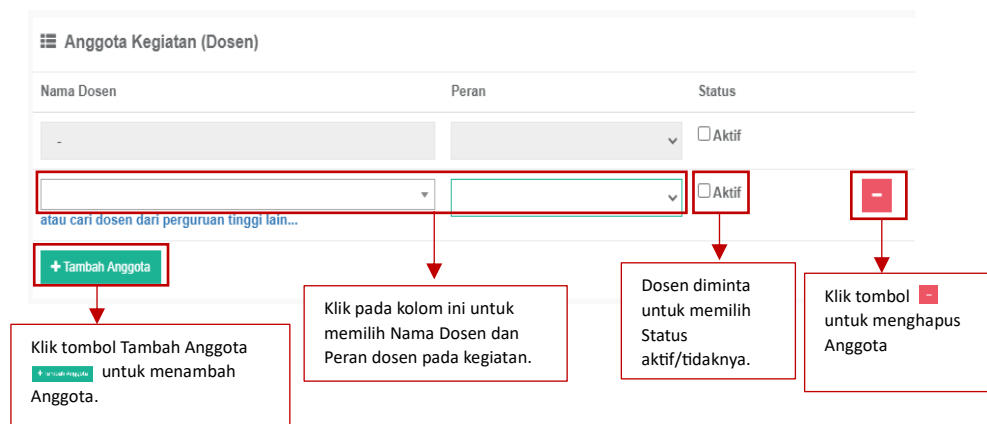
Anggota Kegiatan (Dosen)

| Nama Dosen | Peran | Status |
|---|---|---|
| - | | Aktif |
| | | Aktif |

atau cari dosen dari perguruan tinggi lain...

+ Tambah Anggota

Klik tombol Tambah Anggota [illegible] untuk menambah Anggota.

Klik pada kolom ini untuk memilih Nama Dosen dan Peran dosen pada kegiatan.

Dosen diminta untuk memilih Status aktif/tidaknya.

Klik tombol - untuk menghapus Anggota